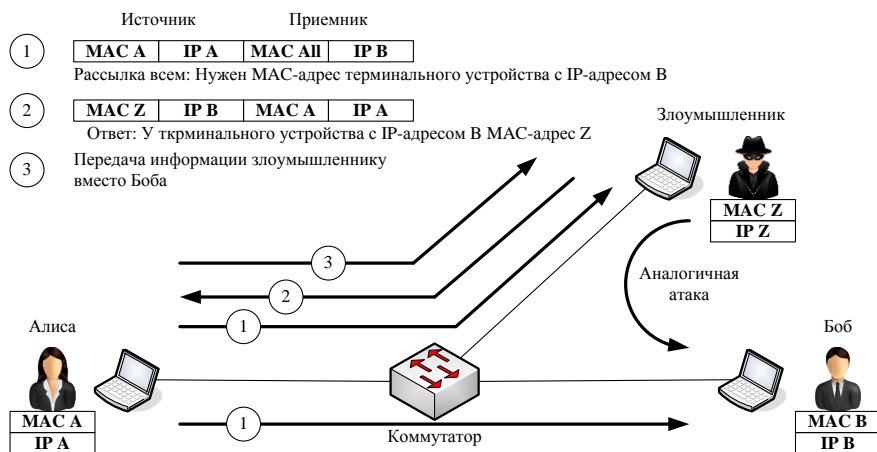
Источник Приемник

1

| MAC A | IP A | MAC All | IP B |
|---|---|---|---|

Рассылка всем: Нужен MAC-адрес терминального устройства с IP-адресом B

2

| MAC Z | IP B | MAC A | IP A |
|---|---|---|---|

Ответ: У ткрминального устройства с IP-адресом B MAC-адрес Z

3 Передача информации злоумышленнику вместо Боба

Злоумышленник

MAC Z
IP Z

Аналогичная атака

3

2

1

Алиса

MAC A
IP A

1

Коммутатор

Боб

MAC B
IP B